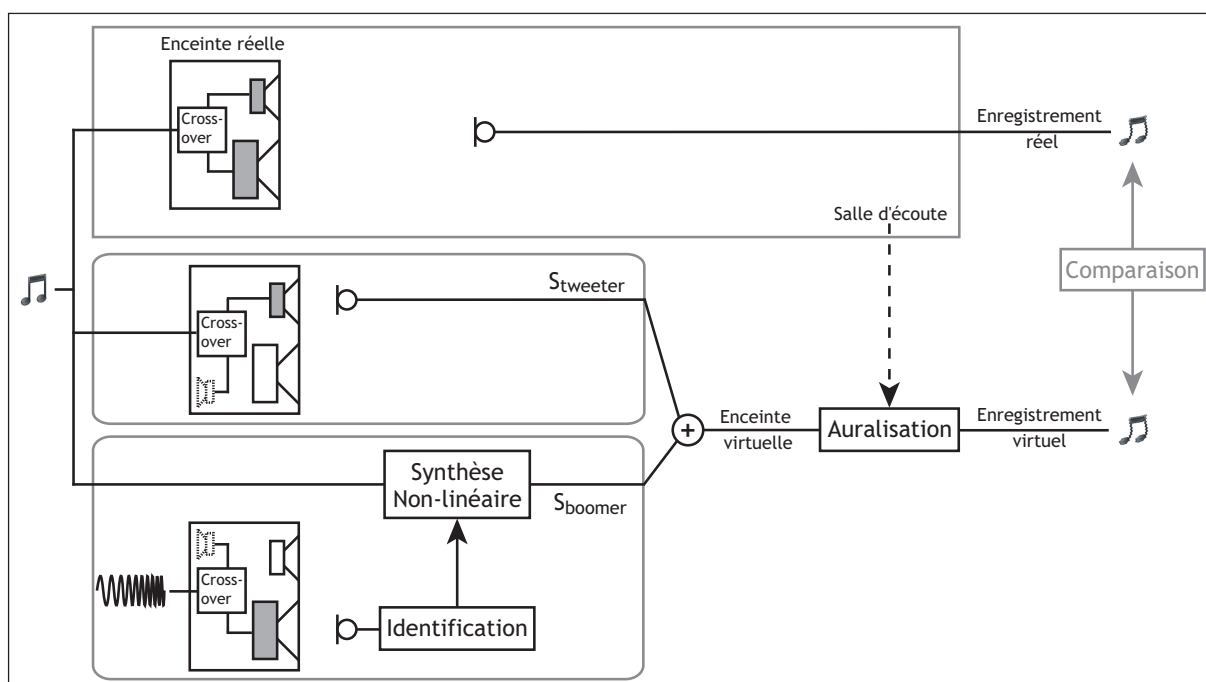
Enceinte réelle

Cross-over

Enregistrement réel

Salle d'écoute

Comparaison

$S_{tweeter}$

Cross-over

+

Enceinte virtuelle

Auralisation

Enregistrement virtuel

Synthèse Non-linéaire

$S_{boomer}$

Cross-over

Identification